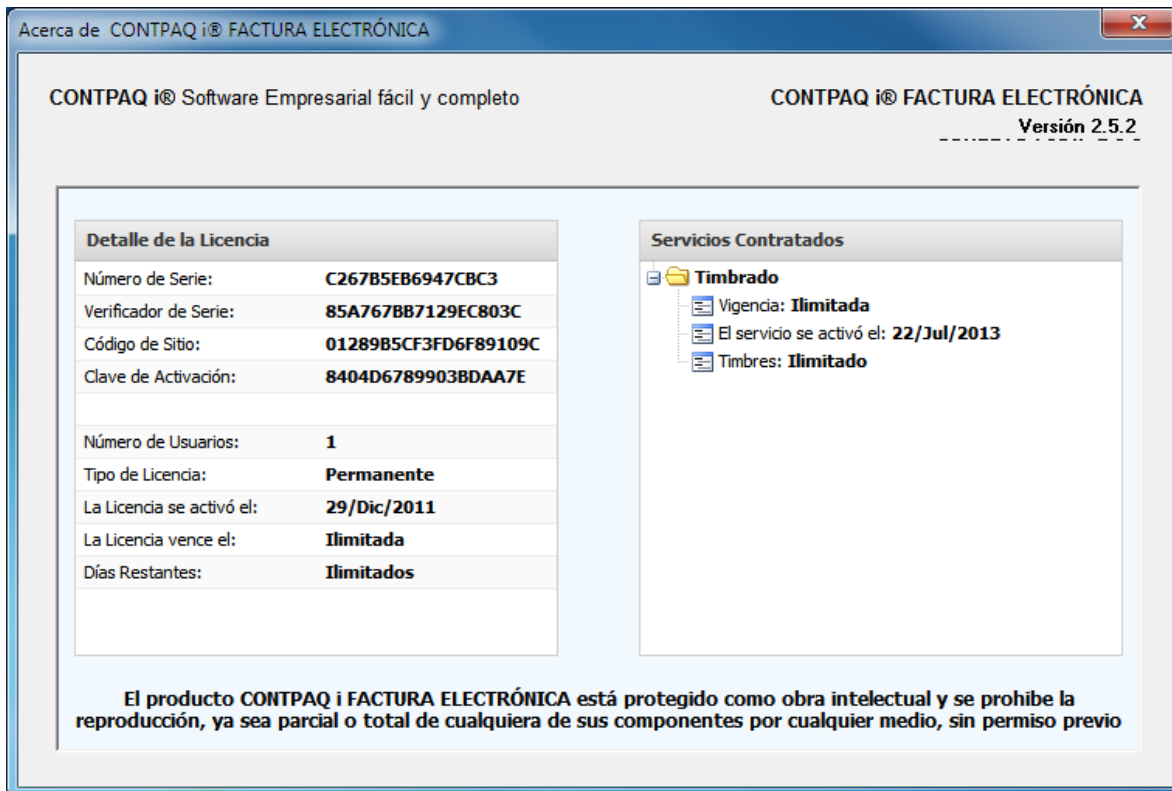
Acerca de CONTPAQ i® FACTURA ELECTRÓNICA

CONTPAQ i® Software Empresarial fácil y completo

CONTPAQ i® FACTURA ELECTRÓNICA
Versión 2.5.2

| Detalle de la Licencia | |
|---|---|
| Número de Serie: | C267B5EB6947CBC3 |
| Verificador de Serie: | 85A767BB7129EC803C |
| Código de Sitio: | 01289B5CF3FD6F89109C |
| Clave de Activación: | 8404D6789903BDAA7E |
| | |
| Número de Usuarios: | 1 |
| Tipo de Licencia: | Permanente |
| La Licencia se activó el: | 29/Dic/2011 |
| La Licencia vence el: | Ilimitada |
| Días Restantes: | Ilimitados |

Servicios Contratados
Timbrado
Vigencia: Ilimitada
El servicio se activó el: 22/Jul/2013
Timbres: Ilimitado

El producto CONTPAQ i FACTURA ELECTRÓNICA está protegido como obra intelectual y se prohibe la reproducción, ya sea parcial o total de cualquiera de sus componentes por cualquier medio, sin permiso previo